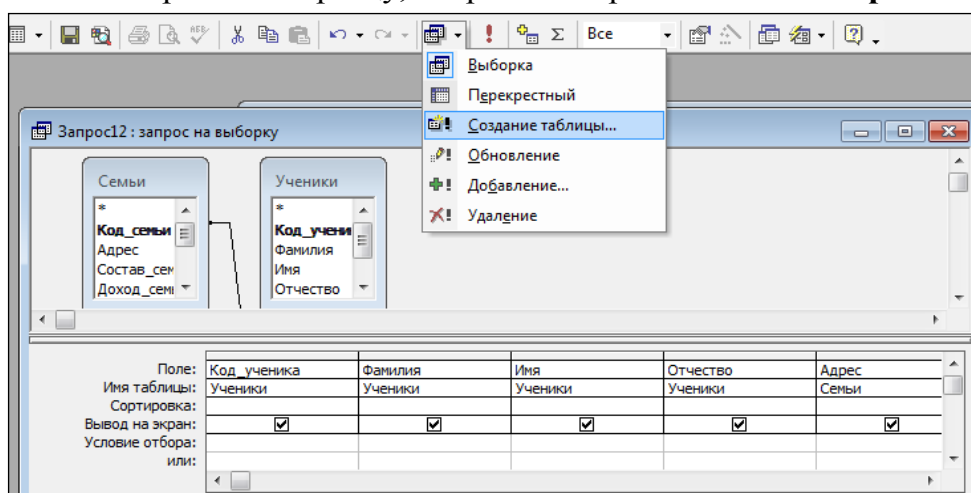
Все

Выборка
Перекрестный
Создание таблицы...
Обновление
Добавление...
Удаление

Запрос12 : запрос на выборку

Семьи
*
Код_семьи
Адрес
Состав_сем
Доход_семі

Ученики
*
Код_учени
Фамилия
Имя
Отчество

| Поле: | Код_ученика | Фамилия | Имя | Отчество | Адрес |
|---|---|---|---|---|---|
| Имя таблицы: | Ученики | Ученики | Ученики | Ученики | Семьи |
| Сортировка: | | | | | |
| Вывод на экран: | ☑ | ☑ | ☑ | ☑ | ☑ |
| Условие отбора: | | | | | |
| или: | | | | | |